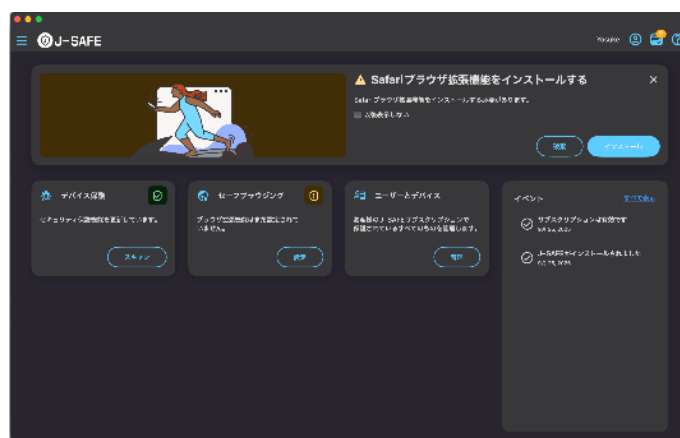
J-SAFE

Safariブラウザ拡張機能をインストールする

Safari ブラウザ拡張機能をインストールする必要があります。

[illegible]

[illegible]

インストール

デバイス保護

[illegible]

スキャン

セーフブラウジング

ブラウザ拡張機能が有効になっていません。

設定

ユーザーとデバイス

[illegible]

管理

イベント

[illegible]

サブスクリプションは有効です

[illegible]

J-SAFEがインストールされました

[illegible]